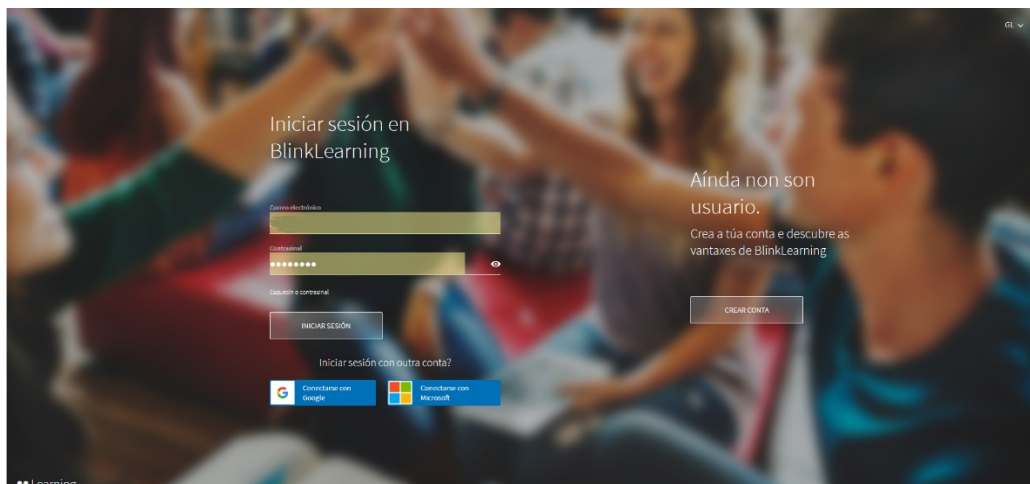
GL

Iniciar sesión en BlinkLearning

Correo electrónico

Contrasinal

••••••••

Esquecín o contrasinal

INICIAR SESIÓN

Iniciar sesión con outra conta?

Conectarse con Google

Conectarse con Microsoft

Aínda non son usuario.

Crea a túa conta e descubre as vantaxes de BlinkLearning

CREAR CONTA

Learning